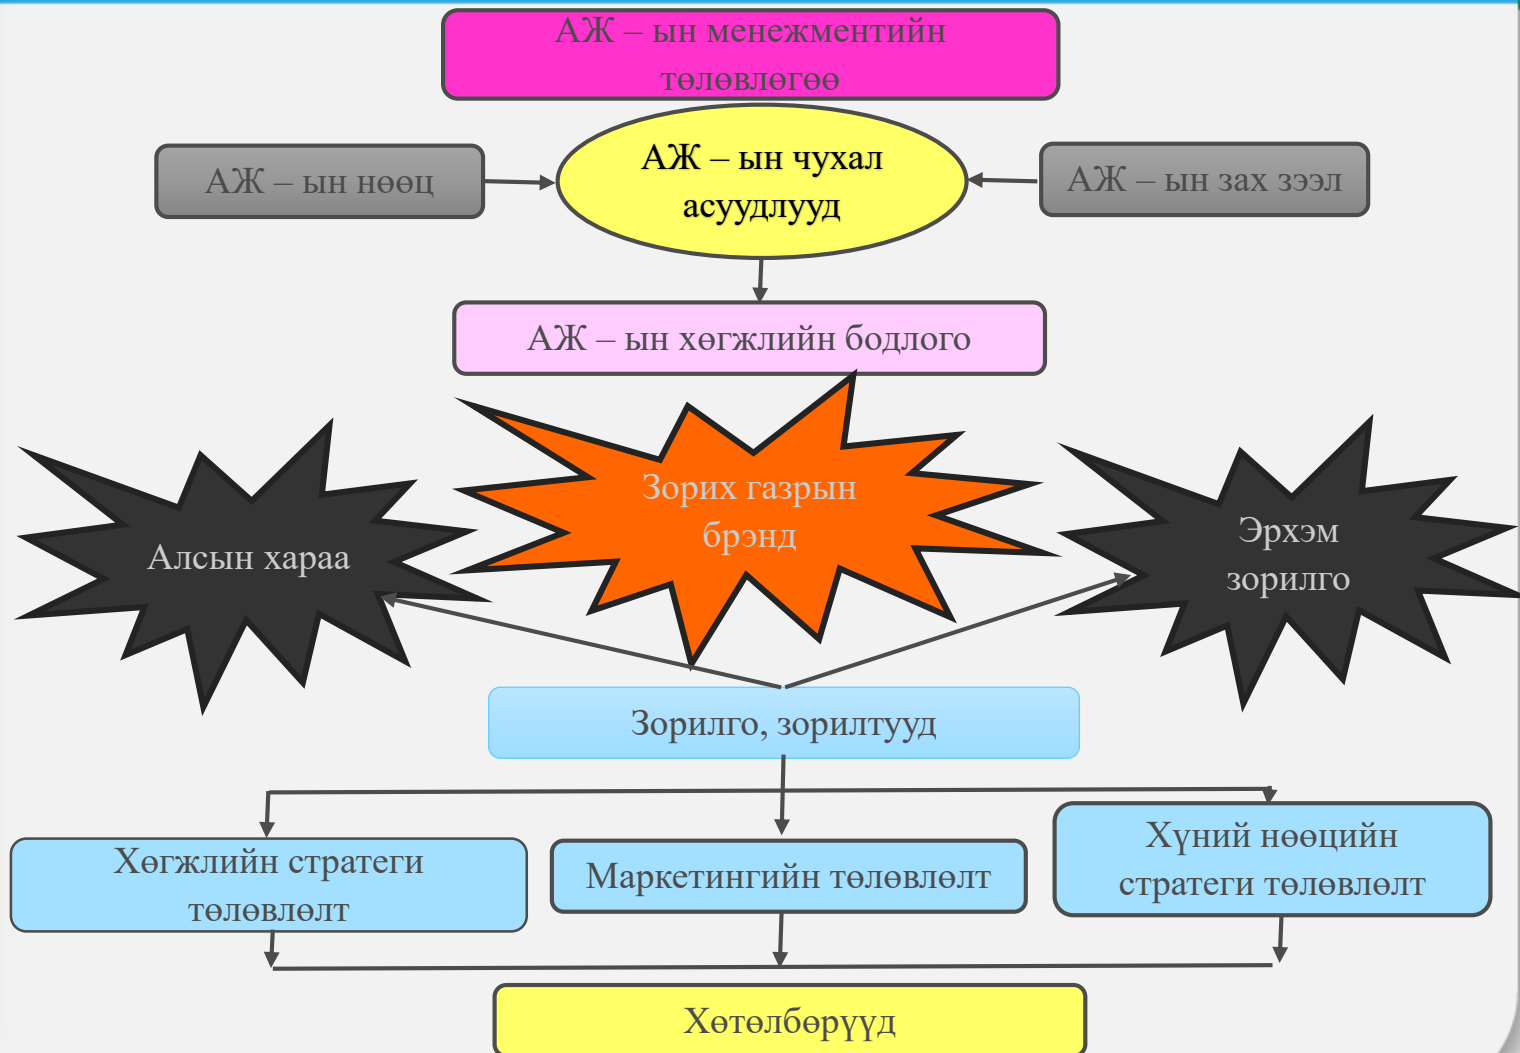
АЖ – ын менежментийн төлөвлөгөө

АЖ – ын нөөц

АЖ – ын чухал асуудлууд

АЖ – ын зах зээл

АЖ – ын хөгжлийн бодлого

Алсын хараа

Зорих газрын брэнд

Эрхэм зорилго

Зорилго, зорилтууд

Хөгжлийн стратеги төлөвлөлт

Маркетингийн төлөвлөлт

Хүний нөөцийн стратеги төлөвлөлт

Хөтөлбөрүүд